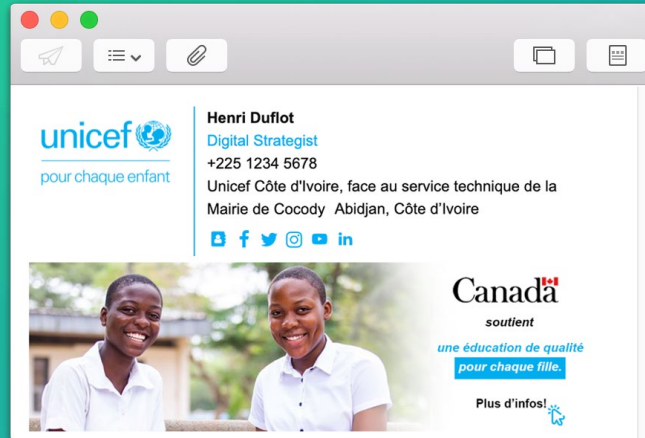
unicef
pour chaque enfant

Henri Duflot
Digital Strategist
+225 1234 5678
Unicef Côte d'Ivoire, face au service technique de la Mairie de Cocody Abidjan, Côte d'Ivoire

Canada
soutient
une éducation de qualité
pour chaque fille.
Plus d'infos!